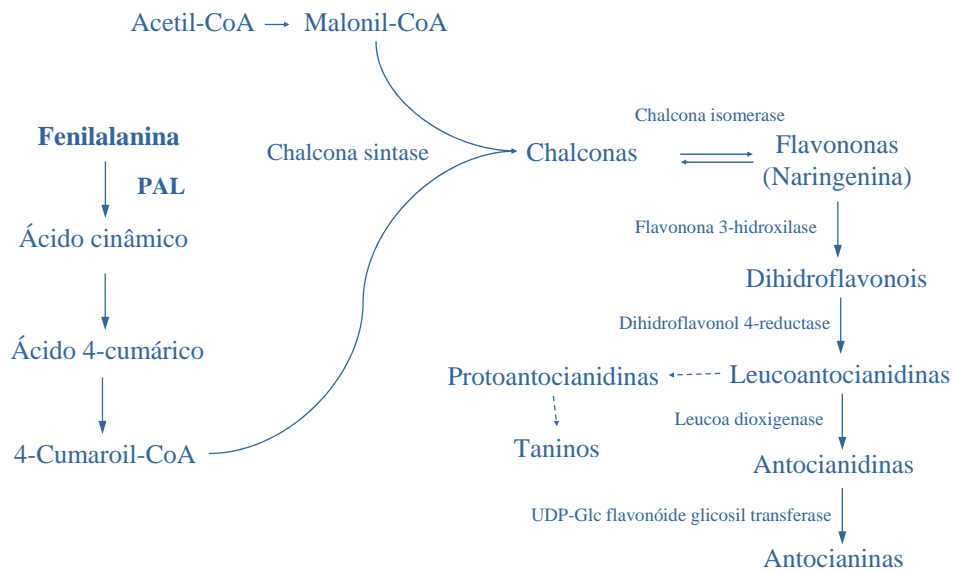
Acetil-CoA → Malonil-CoA

Fenilalanina

PAL

Ácido cinâmico

Ácido 4-cumárico

4-Cumaroil-CoA

Chalcona sintase

Chalconas

Chalcona isomerase

Flavononas (Naringenina)

Flavonona 3-hidroxilase

Dihidroflavonois

Dihidroflavonol 4-reductase

Leucoantocianidinas

Protoantocianidinas

Taninos

Leucoa dioxigenase

Antocianidinas

UDP-Glc flavonóide glicosil transferase

Antocianinas